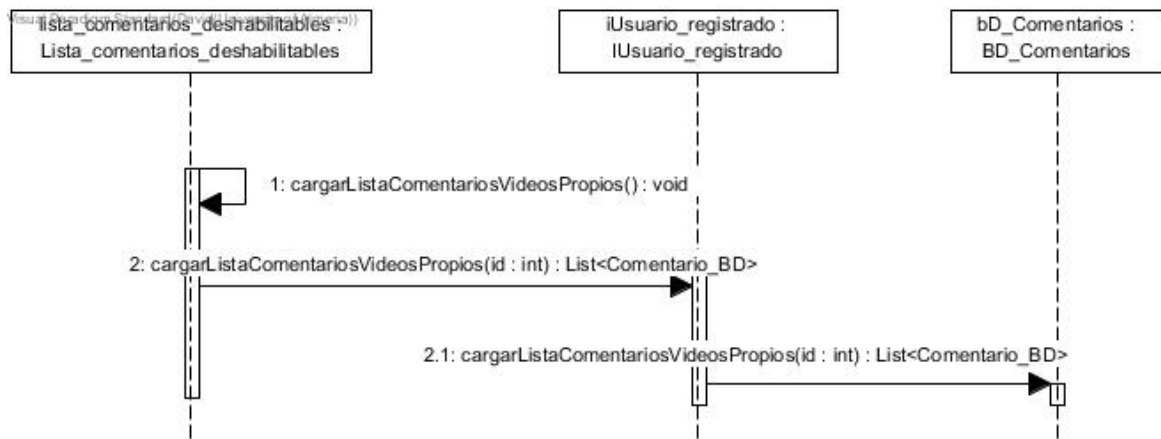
Visual Paradigm Standard([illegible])

lista_comentarios_deshabilitables : Lista_comentarios_deshabilitables

iUsuario_registrado : IUsuario_registrado

bD_Comentarios : BD_Comentarios

1: cargarListaComentariosVideosPropios() : void

2: cargarListaComentariosVideosPropios(id : int) : List<Comentario_BD>

2.1: cargarListaComentariosVideosPropios(id : int) : List<Comentario_BD>